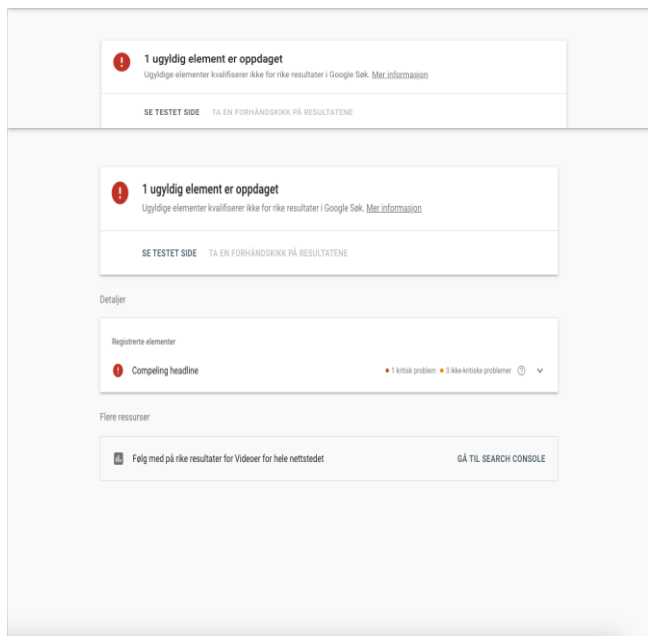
1 ugyldig element er oppdaget
Ugyldige elementer kvalifiserer ikke for rike resultater i Google Søk. Mer informasjon

SE TESTET SIDE TA EN FORHÅNDSSKIKK PÅ RESULTATENE

1 ugyldig element er oppdaget
Ugyldige elementer kvalifiserer ikke for rike resultater i Google Søk. Mer informasjon

SE TESTET SIDE TA EN FORHÅNDSSKIKK PÅ RESULTATENE

Detaljer

Registrerte elementer

Compeling headline
1 kritisk problem 3 ikke-kritiske problemer

Flere ressurser

Følg med på rike resultater for Videoer for hele nettstedet
GÅ TIL SEARCH CONSOLE